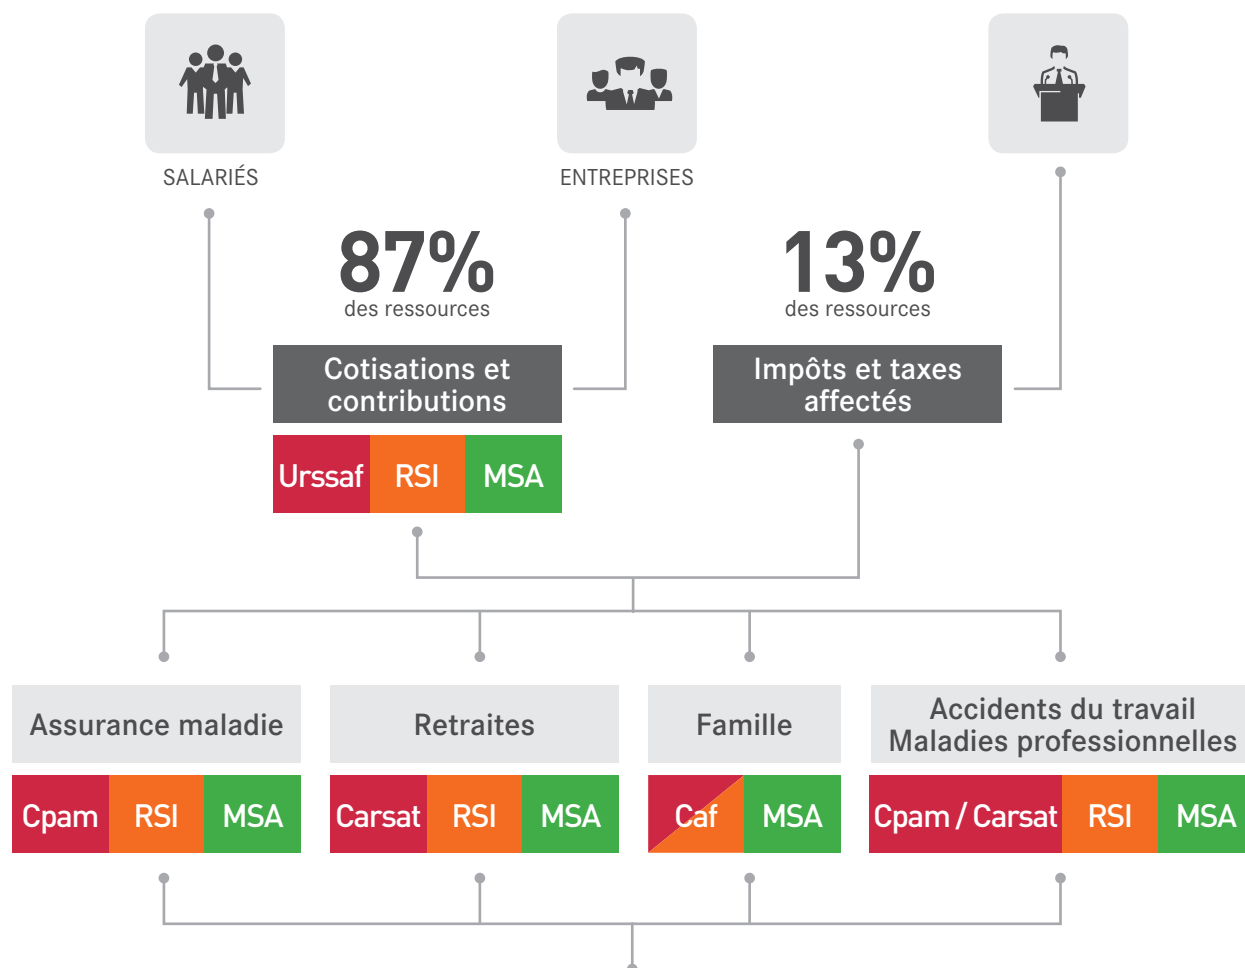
SALARIÉS

ENTREPRISES

87%
des ressources

Cotisations et contributions

Urssaf RSI MSA

13%
des ressources

Impôts et taxes affectés

Assurance maladie

Cpam RSI MSA

Retraites

Carsat RSI MSA

Famille

Caf MSA

Accidents du travail
Maladies professionnelles

Cpam / Carsat RSI MSA